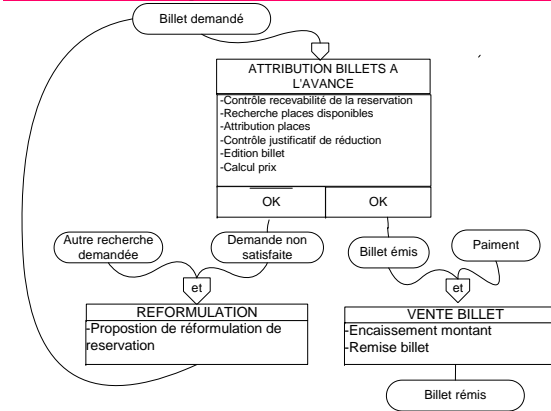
Billet demandé

ATTRIBUTION BILLETS A L'AVANCE

-Contrôle recevabilité de la reservation
-Recherche places disponibles
-Attribution places
-Contrôle justificatif de réduction
-Edition billet
-Calcul prix

OK

OK

Autre recherche demandée

Demande non satisfaite

et

REFORMULATION

-Propostion de réformulation de reservation

Billet émis

Paiment

et

VENTE BILLET

-Encaissement montant
-Remise billet

Billet rémis